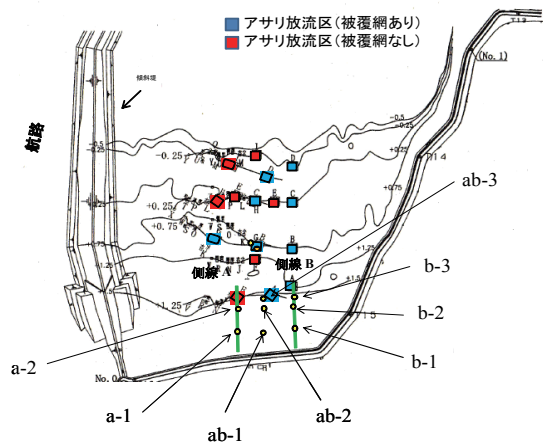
アサリ放流区（被覆網あり）
アサリ放流区（被覆網なし）

傾斜堤

航路

(No. 1)

-0.5
+0.25
-0.25
-0.25
+0.25
+0.75
+0.75
+1.25
+1.25
+1.5

D
F
E
C
L
H
B
A
J
I
G

側線 A
側線 B

ab-3
b-3
b-2
b-1
a-2
a-1
ab-1
ab-2

No. 0